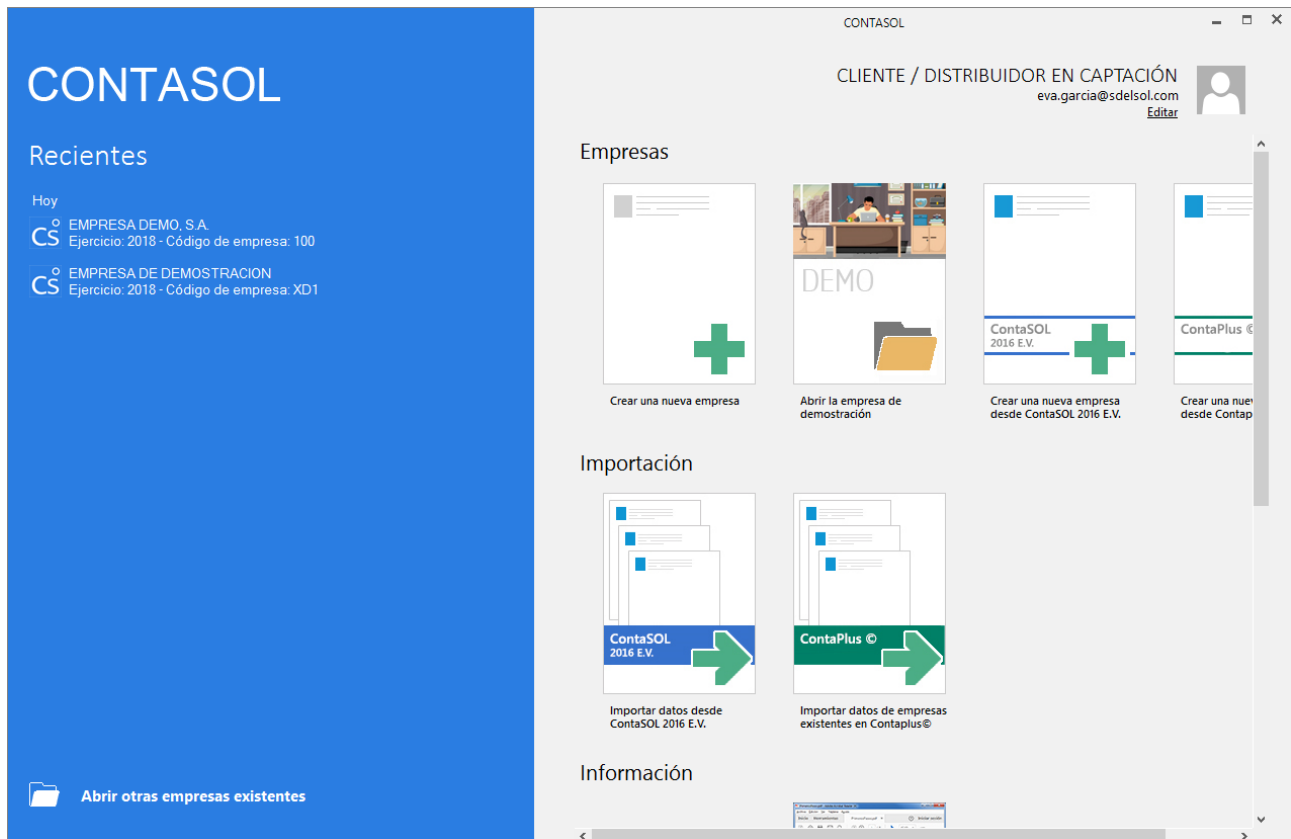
CONTASOL

Recientes

Hoy

CS EMPRESA DEMO, S.A.
Ejercicio: 2018 - Código de empresa: 100

CS EMPRESA DE DEMOSTRACION
Ejercicio: 2018 - Código de empresa: XD1

Abrir otras empresas existentes

CONTASOL

CLIENTE / DISTRIBUIDOR EN CAPTACIÓN
eva.garcia@sdelsol.com
Editar

Empresas

Crear una nueva empresa

DEMO

Abrir la empresa de demostración

ContaSOL 2016 E.V.

Crear una nueva empresa desde ContaSOL 2016 E.V.

ContaPlus ©

Crear una nuev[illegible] desde Contap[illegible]

Importación

ContaSOL 2016 E.V.

Importar datos desde ContaSOL 2016 E.V.

ContaPlus ©

Importar datos de empresas existentes en Contaplus©

Información